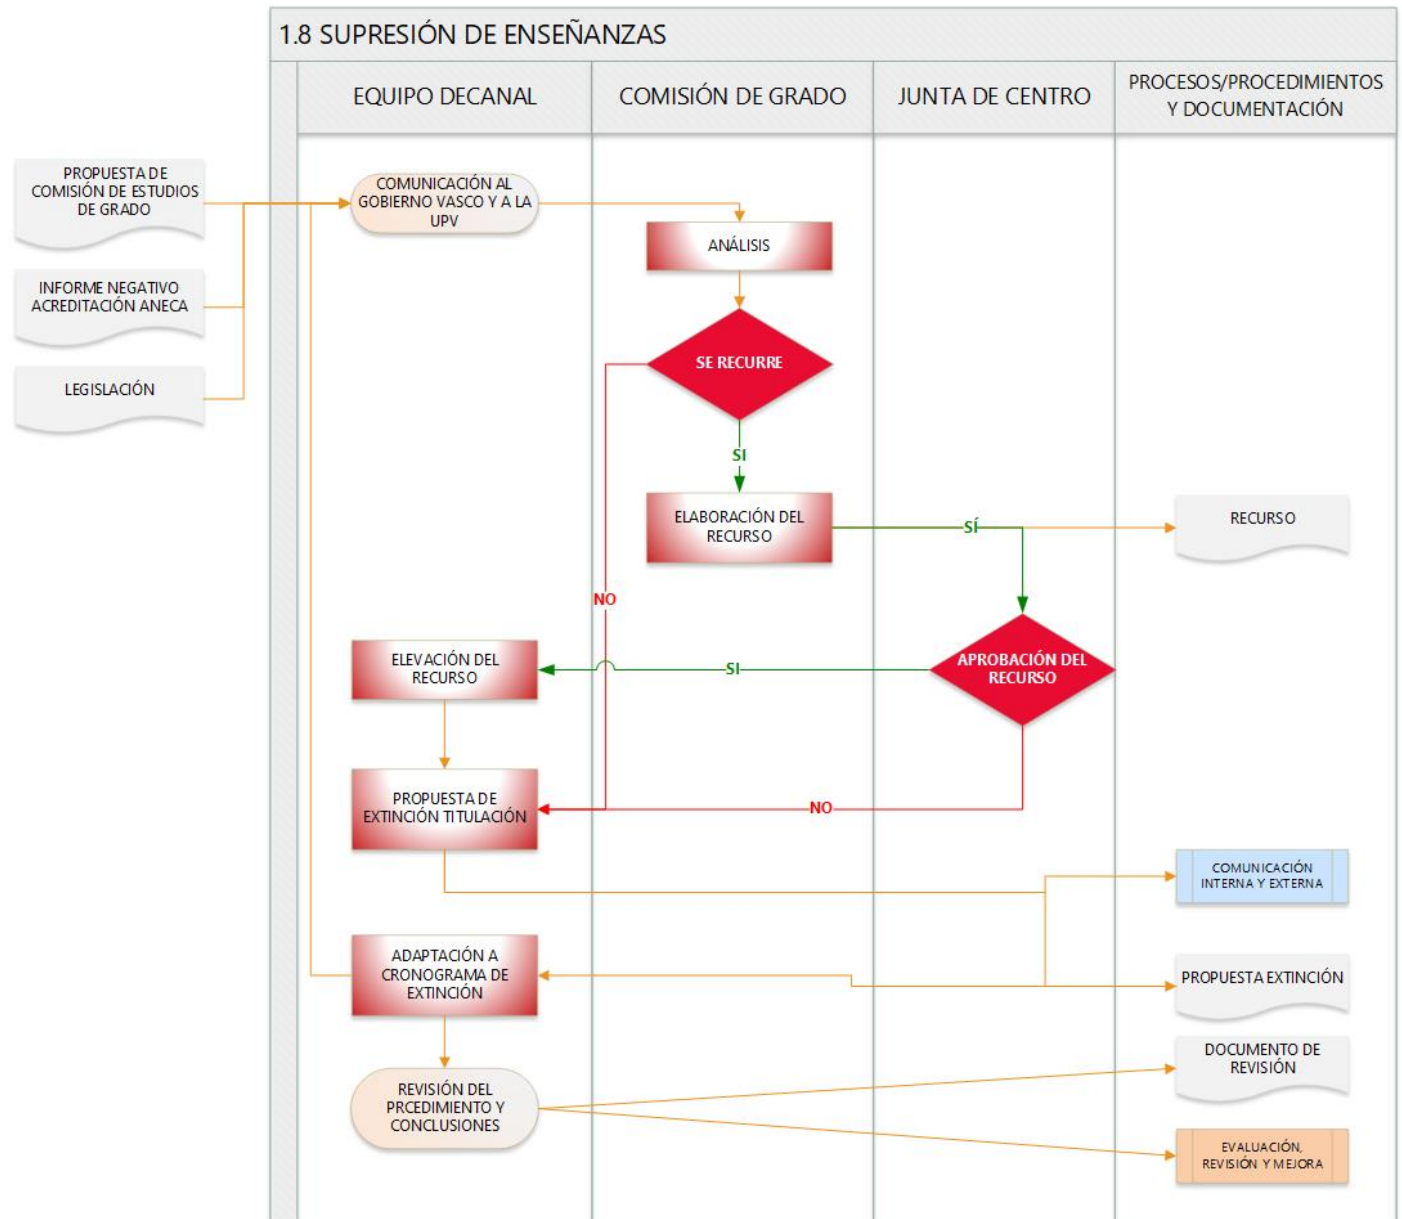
1.8 SUPRESIÓN DE ENSEÑANZAS

EQUIPO DECANAL

COMISIÓN DE GRADO

JUNTA DE CENTRO

PROCESOS/PROCEDIMIENTOS Y DOCUMENTACIÓN

PROPUESTA DE COMISIÓN DE ESTUDIOS DE GRADO

INFORME NEGATIVO ACREDITACIÓN ANECA

LEGISLACIÓN

COMUNICACIÓN AL GOBIERNO VASCO Y A LA UPV

ANÁLISIS

SE RECURRE

SI

NO

ELABORACIÓN DEL RECURSO

SÍ

RECURSO

APROBACIÓN DEL RECURSO

SI

ELEVACIÓN DEL RECURSO

PROPUESTA DE EXTINCIÓN TITULACIÓN

NO

COMUNICACIÓN INTERNA Y EXTERNA

ADAPTACIÓN A CRONOGRAMA DE EXTINCIÓN

PROPUESTA EXTINCIÓN

DOCUMENTO DE REVISIÓN

REVISIÓN DEL PRCEDIMIENTO Y CONCLUSIONES

EVALUACIÓN, REVISIÓN Y MEJORA